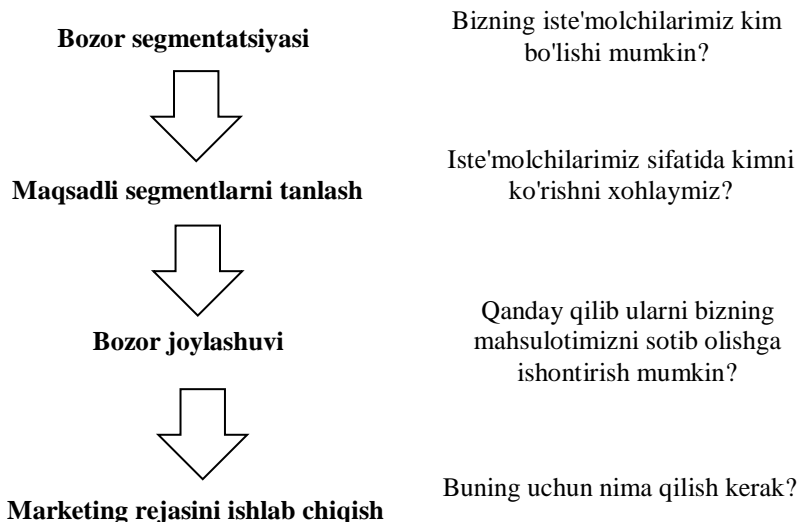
Bozor segmentatsiyasi

Bizning iste'molchilarimiz kim bo'lishi mumkin?

Iste'molchilarimiz sifatida kimni ko'rishni xohlaymiz?

Maqsadli segmentlarni tanlash

Qanday qilib ularni bizning mahsulotimizni sotib olishga ishontirish mumkin?

Bozor joylashuvi

Buning uchun nima qilish kerak?

Marketing rejasini ishlab chiqish